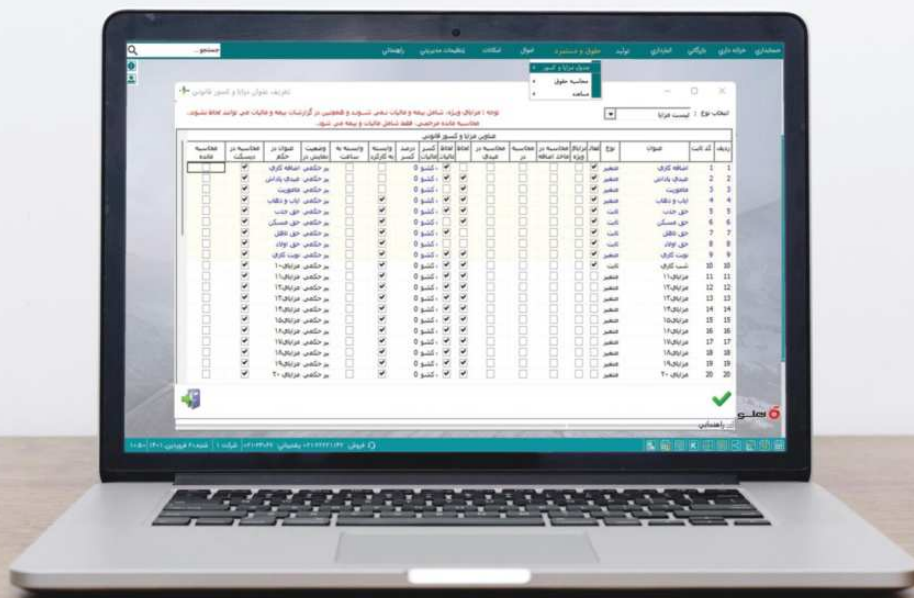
حسابداری خزانه داری بازرگانی انبارداری تولید حقوق و دستمزد اموال امکانات تنظیمات مدیریتی راهنمایی

جستجو...

جدول مزایا و کسور
محاسبه حقوق
مساعده

تعریف عنوان مزایا و کسور قانونی

انتخاب نوع لیست مزایا

توجه : مزایای ویژه، شامل بیمه و مالیات نمی شوند و همچنین در گزارشات بیمه و مالیات نمی توانند لحاظ شوند.
محاسبه عائله مرخصی، فقط شامل مالیات و بیمه می شود.

عناوین مزایا و کسور قانونی

| ردیف | کد ثابت | عنوان | نوع | فعال | مزایای ویژه | محاسبه در اضافه کار | محاسبه در عیدی | لحاظ مالیات | لحاظ بیمه | کسر غایبات | درصد کسر | وابسته به کارکرد | وابسته به ساعت | وضعیت نمایش در | عنوان در حکم | محاسبه در دستمزد | محاسبه عائله |
|---|---|---|---|---|---|---|---|---|---|---|---|---|---|---|---|---|---|
| 1 | 1 | اضافه کاری | متغیر | | | | | | | | کسر 0 | | | بر حکمی | اضافه کاری | | |
| 2 | 2 | عیدی پاداش | متغیر | | | | | | | | کسر 0 | | | بر حکمی | عیدی پاداش | | |
| 3 | 3 | ماموریت | متغیر | | | | | | | | کسر 0 | | | بر حکمی | ماموریت | | |
| 4 | 4 | ایاب و ذهاب | ثابت | | | | | | | | کسر 0 | | | بر حکمی | ایاب و ذهاب | | |
| 5 | 5 | حق جذب | ثابت | | | | | | | | کسر 0 | | | بر حکمی | حق جذب | | |
| 6 | 6 | حق مسکن | ثابت | | | | | | | | کسر 0 | | | بر حکمی | حق مسکن | | |
| 7 | 7 | حق طفل | ثابت | | | | | | | | کسر 0 | | | بر حکمی | حق طفل | | |
| 8 | 8 | حق اولاد | ثابت | | | | | | | | کسر 0 | | | بر حکمی | حق اولاد | | |
| 9 | 9 | نوبت کاری | متغیر | | | | | | | | کسر 0 | | | بر حکمی | نوبت کاری | | |
| 10 | 10 | شب کاری | ثابت | | | | | | | | کسر 0 | | | بر حکمی | مزایای ۱۰ | | |
| 11 | 11 | مزایای ۱۱ | متغیر | | | | | | | | کسر 0 | | | بر حکمی | مزایای ۱۱ | | |
| 12 | 12 | مزایای ۱۲ | متغیر | | | | | | | | کسر 0 | | | بر حکمی | مزایای ۱۲ | | |
| 13 | 13 | مزایای ۱۳ | متغیر | | | | | | | | کسر 0 | | | بر حکمی | مزایای ۱۳ | | |
| 14 | 14 | مزایای ۱۴ | متغیر | | | | | | | | کسر 0 | | | بر حکمی | مزایای ۱۴ | | |
| 15 | 15 | مزایای ۱۵ | متغیر | | | | | | | | کسر 0 | | | بر حکمی | مزایای ۱۵ | | |
| 16 | 16 | مزایای ۱۶ | متغیر | | | | | | | | کسر 0 | | | بر حکمی | مزایای ۱۶ | | |
| 17 | 17 | مزایای ۱۷ | متغیر | | | | | | | | کسر 0 | | | بر حکمی | مزایای ۱۷ | | |
| 18 | 18 | مزایای ۱۸ | متغیر | | | | | | | | کسر 0 | | | بر حکمی | مزایای ۱۸ | | |
| 19 | 19 | مزایای ۱۹ | متغیر | | | | | | | | کسر 0 | | | بر حکمی | مزایای ۱۹ | | |
| 20 | 20 | مزایای ۲۰ | متغیر | | | | | | | | کسر 0 | | | بر حکمی | مزایای ۲۰ | | |

راهنمایی

هلو

فروش ۰۲۱-۴۲۲۲۱۱۴۲ پشتیبانی ۰۲۱-۴۲۰۳۳ شرکت ۱ شنبه ۲۰ فروردین ۱۴۰۱ ۱۰:۵۰